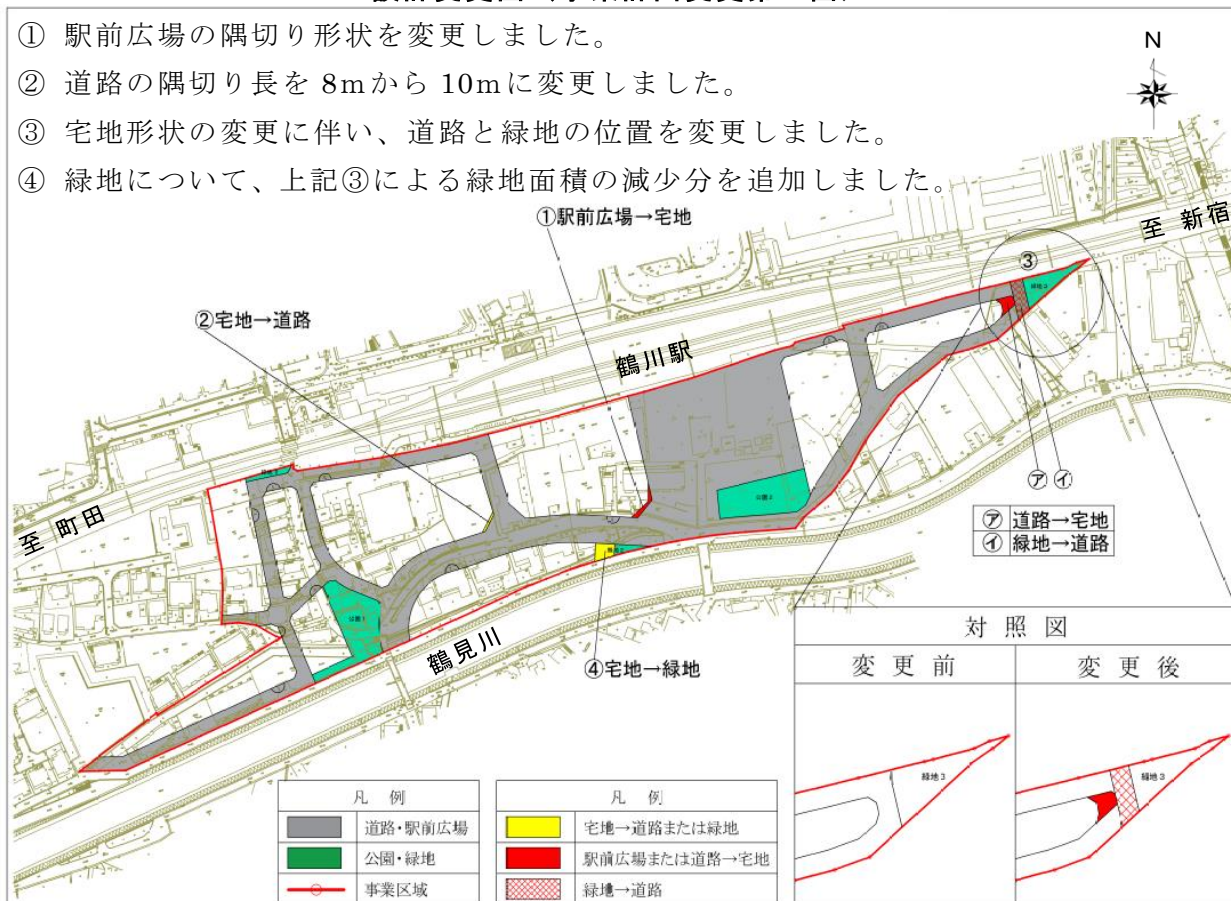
① 駅前広場の隅切り形状を変更しました。
② 道路の隅切り長を 8mから 10mに変更しました。
③ 宅地形状の変更に伴い、道路と緑地の位置を変更しました。
④ 緑地について、上記③による緑地面積の減少分を追加しました。

N

①駅前広場→宅地

至 新宿

③

②宅地→道路

鶴川駅

緑地3

緑地4

公園2

㋐ ㋑

至 町田

㋐ 道路→宅地
㋑ 緑地→道路

緑地5

公園1

鶴見川

④宅地→緑地

対照図

| 変更前 | 変更後 |
|---|---|
| 緑地3 | 緑地3 |

| 凡例 | |
|---|---|
| | 道路・駅前広場 |
| | 公園・緑地 |
| | 事業区域 |

| 凡例 | |
|---|---|
| | 宅地→道路または緑地 |
| | 駅前広場または道路→宅地 |
| | 緑地→道路 |